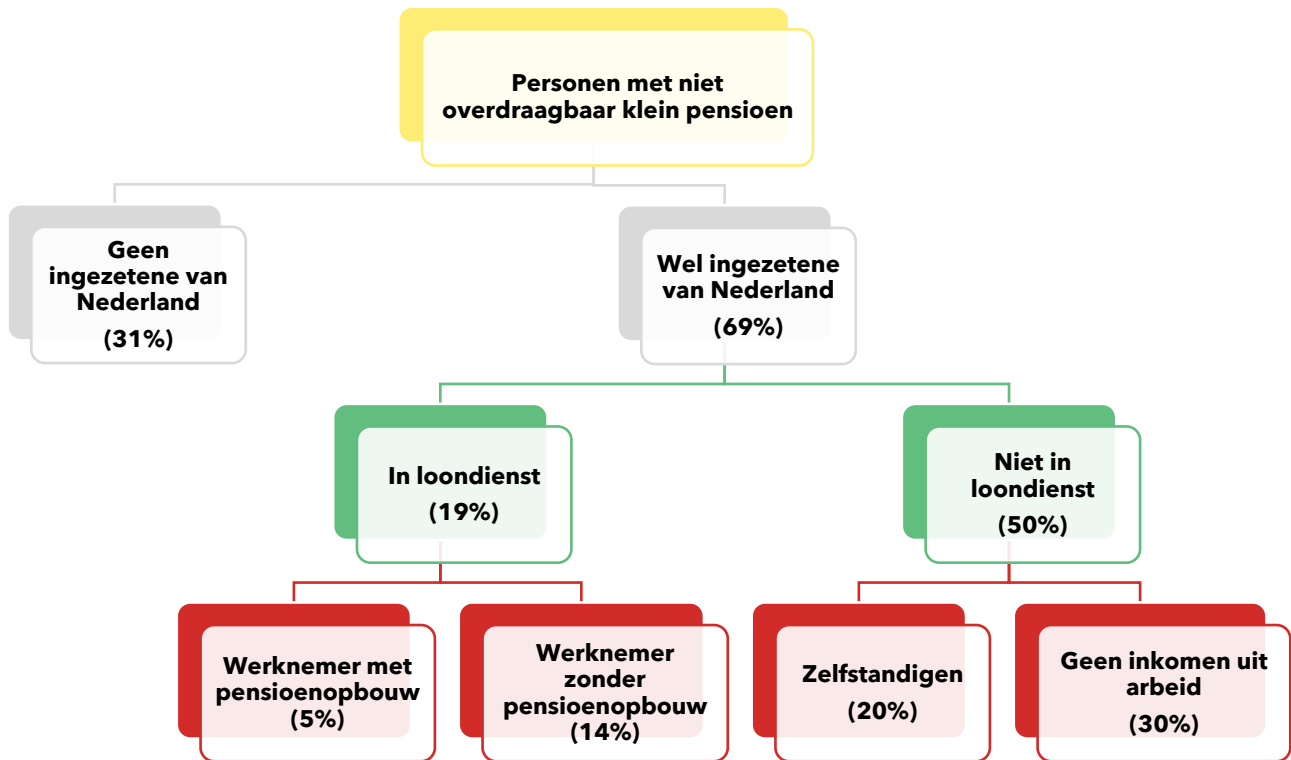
Personen met niet overdraagbaar klein pensioen

Geen ingezetene van Nederland
(31%)

Wel ingezetene van Nederland
(69%)

In loondienst
(19%)

Niet in loondienst
(50%)

Werknemer met pensioenopbouw
(5%)

Werknemer zonder pensioenopbouw
(14%)

Zelfstandigen
(20%)

Geen inkomen uit arbeid
(30%)